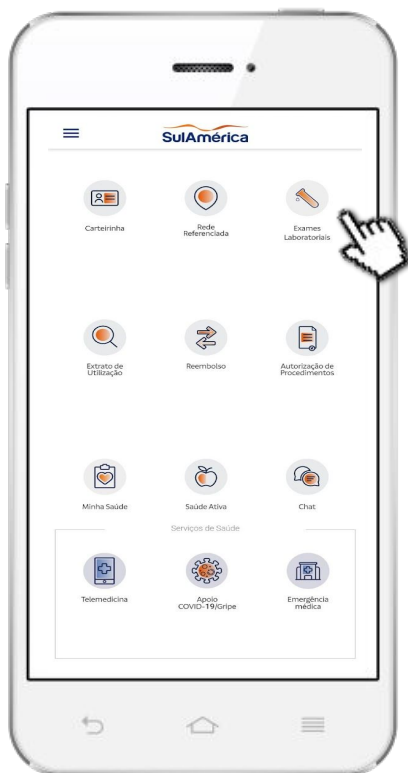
SulAmérica

Carteirinha

Rede Referenciada

Exames Laboratoriais

Extrato de Utilização

Reembolso

Autorização de Procedimentos

Minha Saúde

Saúde Ativa

Chat

Serviços de Saúde

Telemedicina

Apoio COVID-19/Gripe

Emergência médica